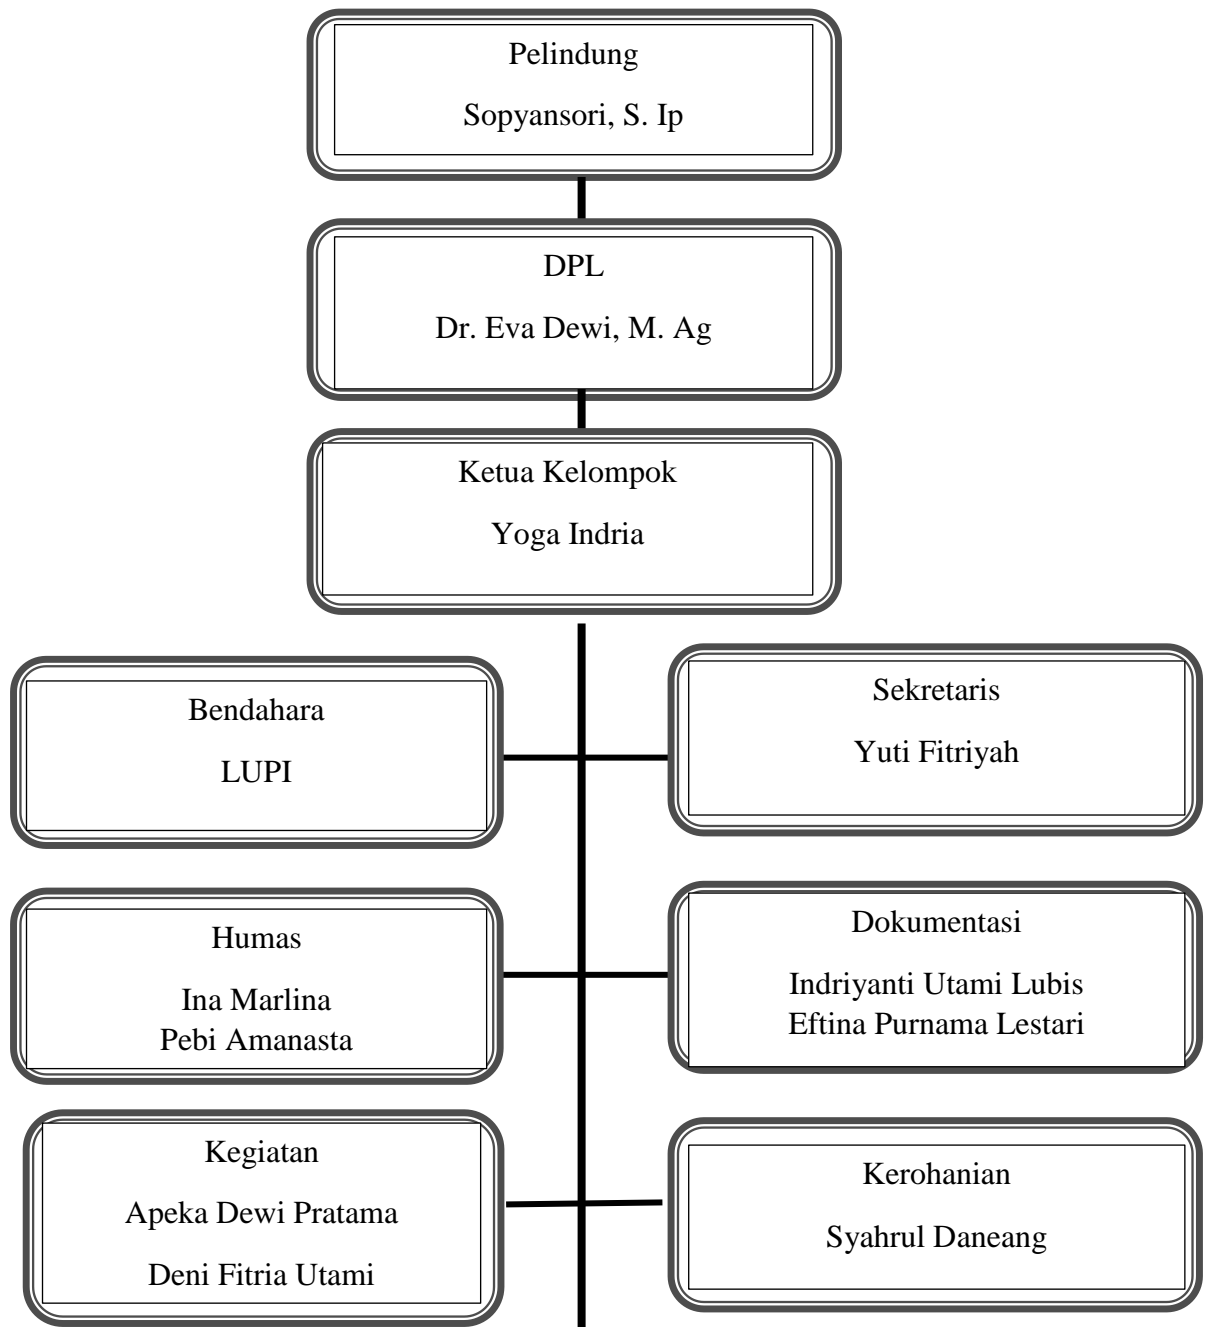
Pelindung

Sopyansori, S. Ip

DPL

Dr. Eva Dewi, M. Ag

Ketua Kelompok

Yoga Indria

Bendahara

LUPI

Sekretaris

Yuti Fitriyah

Humas

Ina Marlina
Pebi Amanasta

Dokumentasi

Indriyanti Utami Lubis
Eftina Purnama Lestari

Kegiatan

Apeka Dewi Pratama

Deni Fitria Utami

Kerohanian

Syahrul Daneang